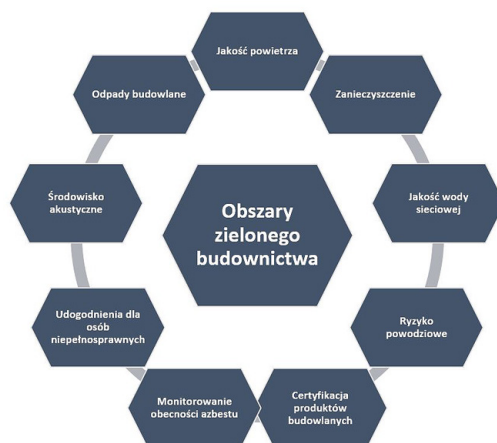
Obszary zielonego budownictwa

Jakość powietrza

Zanieczyszczenie

Jakość wody sieciowej

Ryzyko powodziowe

Certyfikacja produktów budowlanych

Monitorowanie obecności azbestu

Udogodnienia dla osób niepełnosprawnych

Środowisko akustyczne

Odpady budowlane